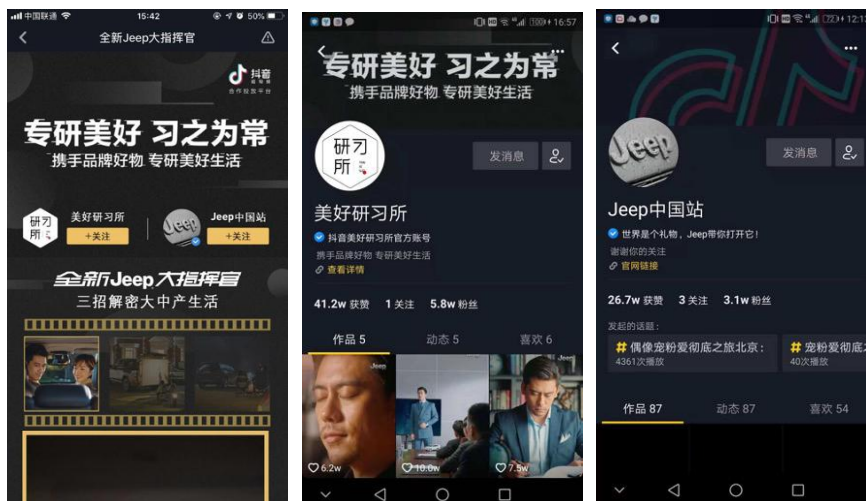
中国联通 15:42 50%

全新Jeep大指挥官

抖音

专研美好 习之为常
携手品牌好物 专研美好生活

研习所
美好研习所
+关注

Jeep
Jeep中国站
+关注

全新Jeep大指挥官
三招解密大中产生活

16:57

专研美好 习之为常
携手品牌好物 专研美好生活

研习所

发消息

美好研习所
抖音美好研习所官方账号
携手品牌好物 专研美好生活
查看详情

41.2w 获赞 1 关注 5.8w 粉丝

作品 5 动态 5 喜欢 6

6.2w 10.0w 7.5w

12:1

发消息

Jeep中国站
世界是个礼物，Jeep带你打开它！
谢谢你的关注
官网链接

26.7w 获赞 3 关注 3.1w 粉丝

发起的话题：
# 偶像宠粉爱彻底之旅北京：
4361次播放
# 宠粉爱彻底
40次播放

作品 87 动态 87 喜欢 54